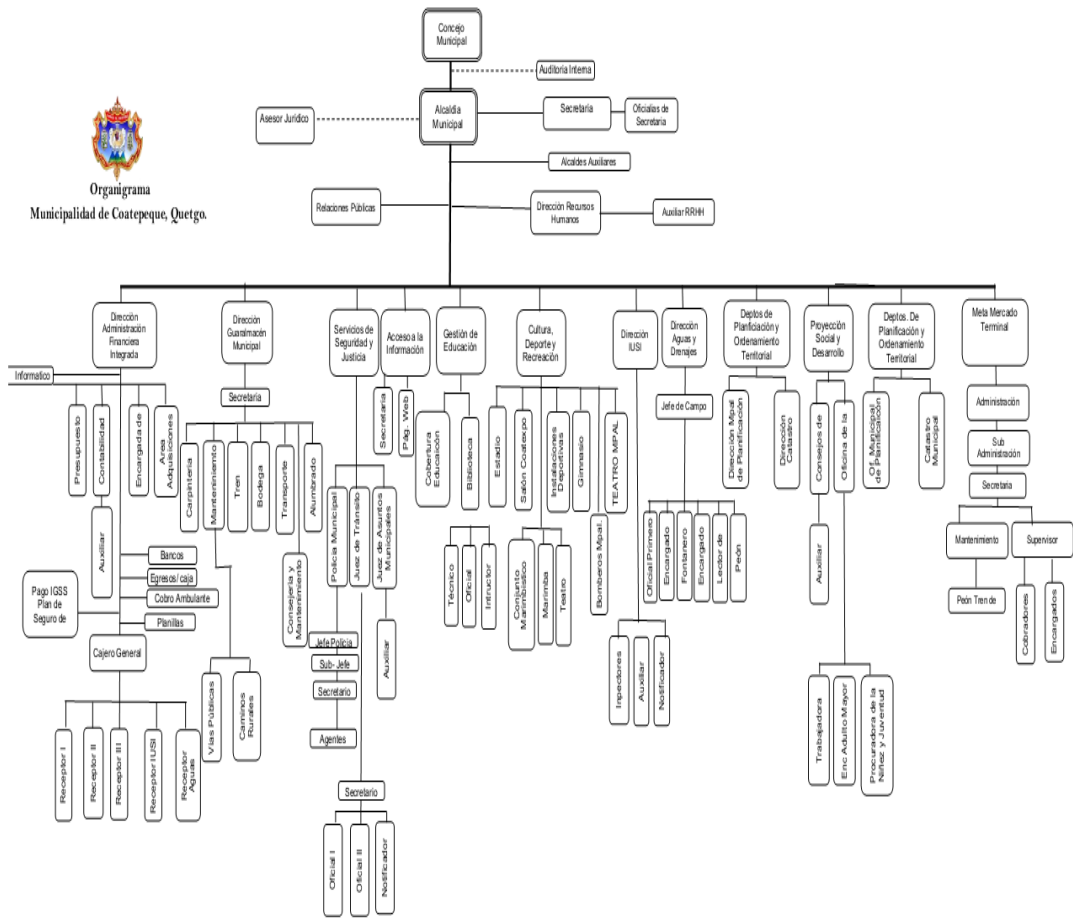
Organigrama
Municipalidad de Coatepeque, Quetgo.

Concejo Municipal

Auditoría Interna

Asesor Jurídico

Alcaldía Municipal

Secretaría

Oficialías de Secretaría

Alcaldes Auxiliares

Relaciones Públicas

Dirección Recursos Humanos

Auxiliar RRHH

Dirección Administración Financiera Integrada

Informatico

Presupuesto

Contabilidad

Encargada de

Area Adquisiciones

Auxiliar

Bancos

Egresos/ caja

Cobro Ambulante

Planillas

Pago IGSS Plan de Seguro de

Cajero General

Receptor I

Receptor II

Receptor III

Receptor IUSI

Receptor Aguas

Dirección Guardalmacén Municipal

Secretaria

Carpintería

Mantenimiento

Tren

Bodega

Transporte

Alumbrado

Consejería y Mantenimiento

Vias Públicas

Caminos Rurales

Servicios de Seguridad y Justicia

Policía Municipal

Juez de Tránsito

Juez de Asuntos Municipales

Jefe Policía

Sub- Jefe

Secretario

Agentes

Auxiliar

Secretario

Oficial I

Oficial II

Notificador

Acceso a la Información

Secretaria

Pag. Web

Gestión de Educación

Cobertura Educación

Biblioteca

Cultura, Deporte y Recreación

Estadio

Salón Coatexpo

Instalaciones Deportivas

Gimnasio

TEATRO MPAL

Técnico

Oficial

Intructor

Conjunto Marimbístico

Marimba

Teatro

Bomberos Mpal.

Dirección IUSI

Inpectores

Auxiliar

Notificador

Dirección Aguas y Drenajes

Jefe de Campo

Oficial Primero

Encargado

Fontanero

Encargado

Lector de

Peón

Deptos de Planficiación y Ordenamiento Territorial

Dirección Mpal de Planificación

Dirección Catastro

Proyección Social y Desarrollo

Consejos de

Oficina de la

Auxiliar

Trabajadora

Enc Adulto Mayor

Procuradora de la Niñez y Juventud

Deptos. De Planificación y Ordenamiento Territorial

Of. Municipal de Planificación

Catastro Municipal

Meta Mercado Terminal

Administración

Sub Administración

Secretaria

Mantenimiento

Supervisor

Peón Tren de

Cobradores

Encargados